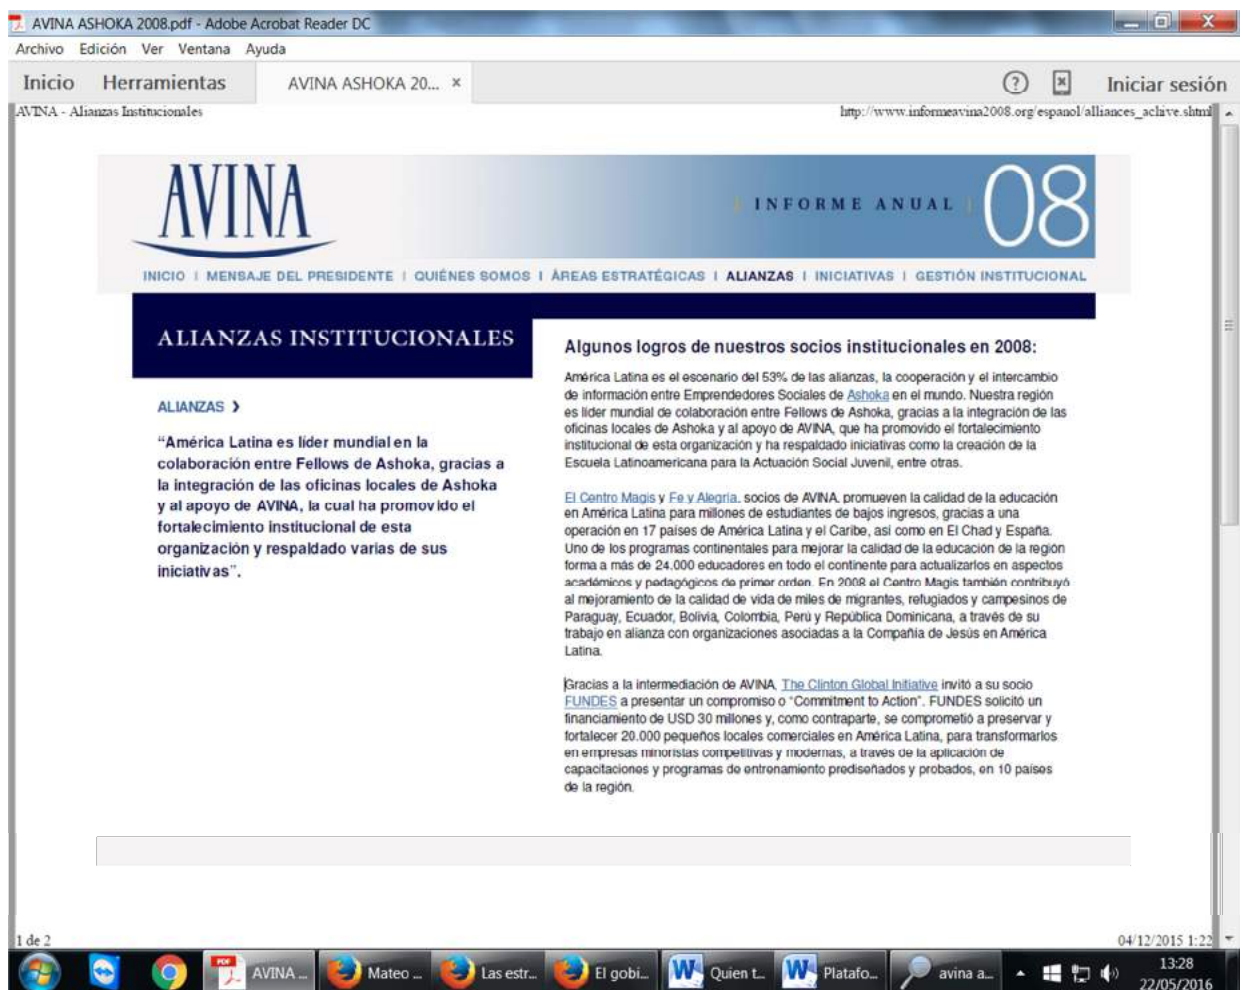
AVINA ASHOKA 2008.pdf - Adobe Acrobat Reader DC

Archivo Edición Ver Ventana Ayuda

Inicio Herramientas AVINA ASHOKA 20... ×

Iniciar sesión

AVINA - Alianzas Institucionales

http://www.informeavina2008.org/espanol/alliances_achive.shtml

AVINA

INFORME ANUAL 08

INICIO | MENSAJE DEL PRESIDENTE | QUIÉNES SOMOS | ÁREAS ESTRATÉGICAS | ALIANZAS | INICIATIVAS | GESTIÓN INSTITUCIONAL

ALIANZAS INSTITUCIONALES

ALIANZAS ›

"América Latina es líder mundial en la colaboración entre Fellows de Ashoka, gracias a la integración de las oficinas locales de Ashoka y al apoyo de AVINA, la cual ha promovido el fortalecimiento institucional de esta organización y respaldado varias de sus iniciativas".

Algunos logros de nuestros socios institucionales en 2008:

América Latina es el escenario del 53% de las alianzas, la cooperación y el intercambio de información entre Emprendedores Sociales de Ashoka en el mundo. Nuestra región es líder mundial de colaboración entre Fellows de Ashoka, gracias a la integración de las oficinas locales de Ashoka y al apoyo de AVINA, que ha promovido el fortalecimiento institucional de esta organización y ha respaldado iniciativas como la creación de la Escuela Latinoamericana para la Actuación Social Juvenil, entre otras.

El Centro Magis y Fe y Alegría, socios de AVINA, promueven la calidad de la educación en América Latina para millones de estudiantes de bajos ingresos, gracias a una operación en 17 países de América Latina y el Caribe, así como en El Chad y España. Uno de los programas continentales para mejorar la calidad de la educación de la región forma a más de 24.000 educadores en todo el continente para actualizarlos en aspectos académicos y pedagógicos de primer orden. En 2008 el Centro Magis también contribuyó al mejoramiento de la calidad de vida de miles de migrantes, refugiados y campesinos de Paraguay, Ecuador, Bolivia, Colombia, Perú y República Dominicana, a través de su trabajo en alianza con organizaciones asociadas a la Compañía de Jesús en América Latina.

Gracias a la intermediación de AVINA, The Clinton Global Initiative invitó a su socio FUNDES a presentar un compromiso o "Commitment to Action". FUNDES solicitó un financiamiento de USD 30 millones y, como contraparte, se comprometió a preservar y fortalecer 20.000 pequeños locales comerciales en América Latina, para transformarlos en empresas minoristas competitivas y modernas, a través de la aplicación de capacitaciones y programas de entrenamiento prediseñados y probados, en 10 países de la región.

1 de 2

04/12/2015 1:22

AVINA ... Mateo ... Las estr... El gobi... Quien t... Platafo... avina a...

13:28
22/05/2016